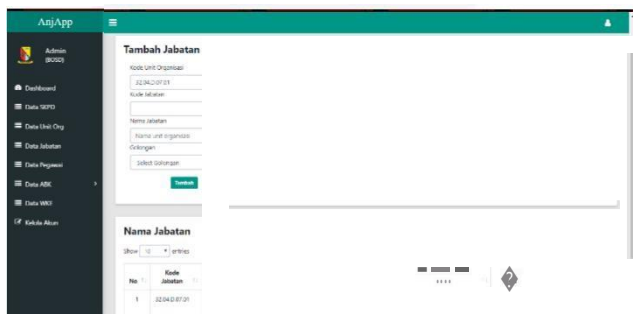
AnjApp

Admin (BOSD)

Dashboard
Data SKPD
Data Unit Org
Data Jabatan
Data Pegawai
Data ABK
Data WKO
Kelola Akun

Tambah Jabatan

Kode Unit Organisasi
32.04.D.07.01
Kode Jabatan

Nama Jabatan
Nama unit organisasi
Golongan
Select Golongan

Tambah

Nama Jabatan

Show 10 entries

| No | Kode Jabatan |
|---|---|
| 1 | 32.04.D.07.01 |